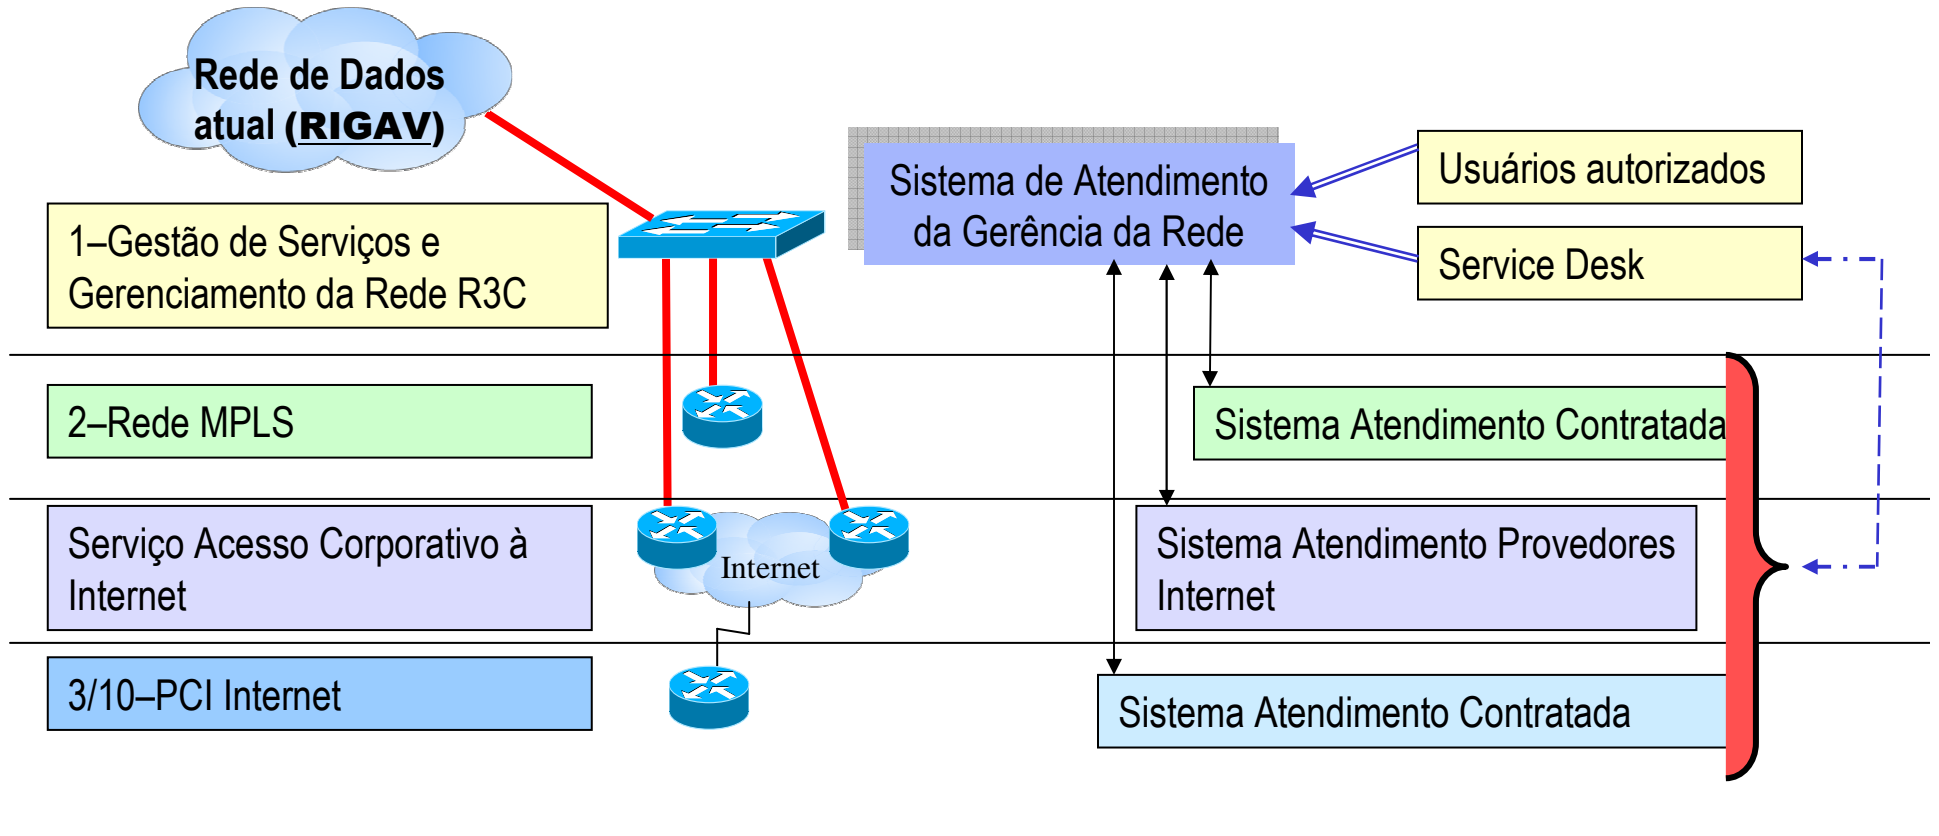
Rede de Dados atual (RIGAV)

Sistema de Atendimento da Gerência da Rede

Usuários autorizados

Service Desk

1–Gestão de Serviços e Gerenciamento da Rede R3C

2–Rede MPLS

Sistema Atendimento Contratada

Serviço Acesso Corporativo à Internet

Internet

Sistema Atendimento Provedores Internet

3/10–PCI Internet

Sistema Atendimento Contratada